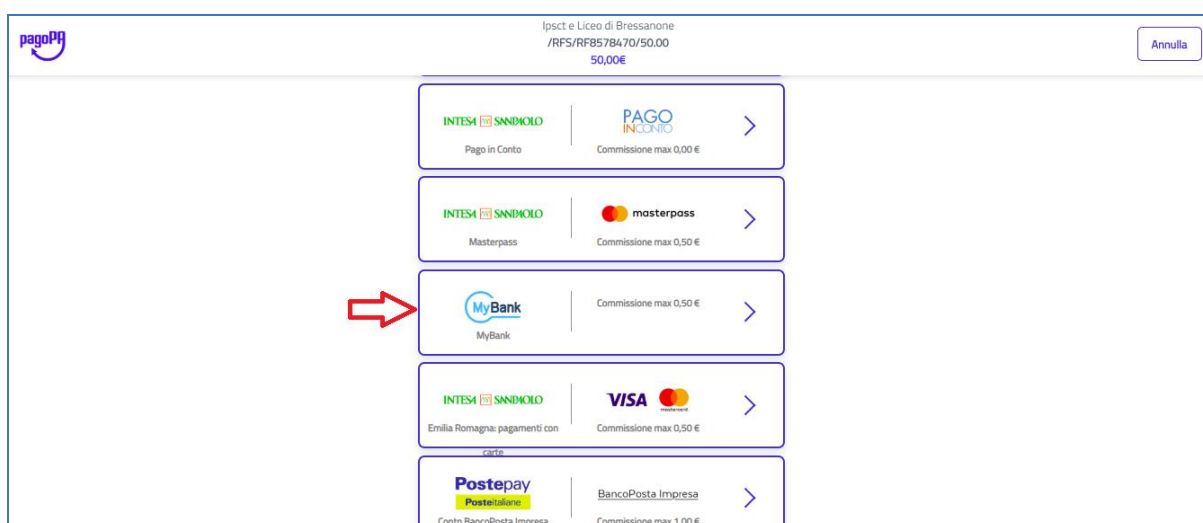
pagoPA

Ipsct e Liceo di Bressanone
/RFS/RF8578470/50.00
50,00€

Annulla

INTESA SANPAOLO
Pago in Conto
PAGO IN CONTO
Commissione max 0,00 €

INTESA SANPAOLO
Masterpass
masterpass
Commissione max 0,50 €

MyBank
MyBank
Commissione max 0,50 €

INTESA SANPAOLO
Emilia Romagna: pagamenti con carte
VISA mastercard
Commissione max 0,50 €

Postepay
Posteitaliane
Conto BancoPosta Impresa
BancoPosta Impresa
Commissione max 1,00 €